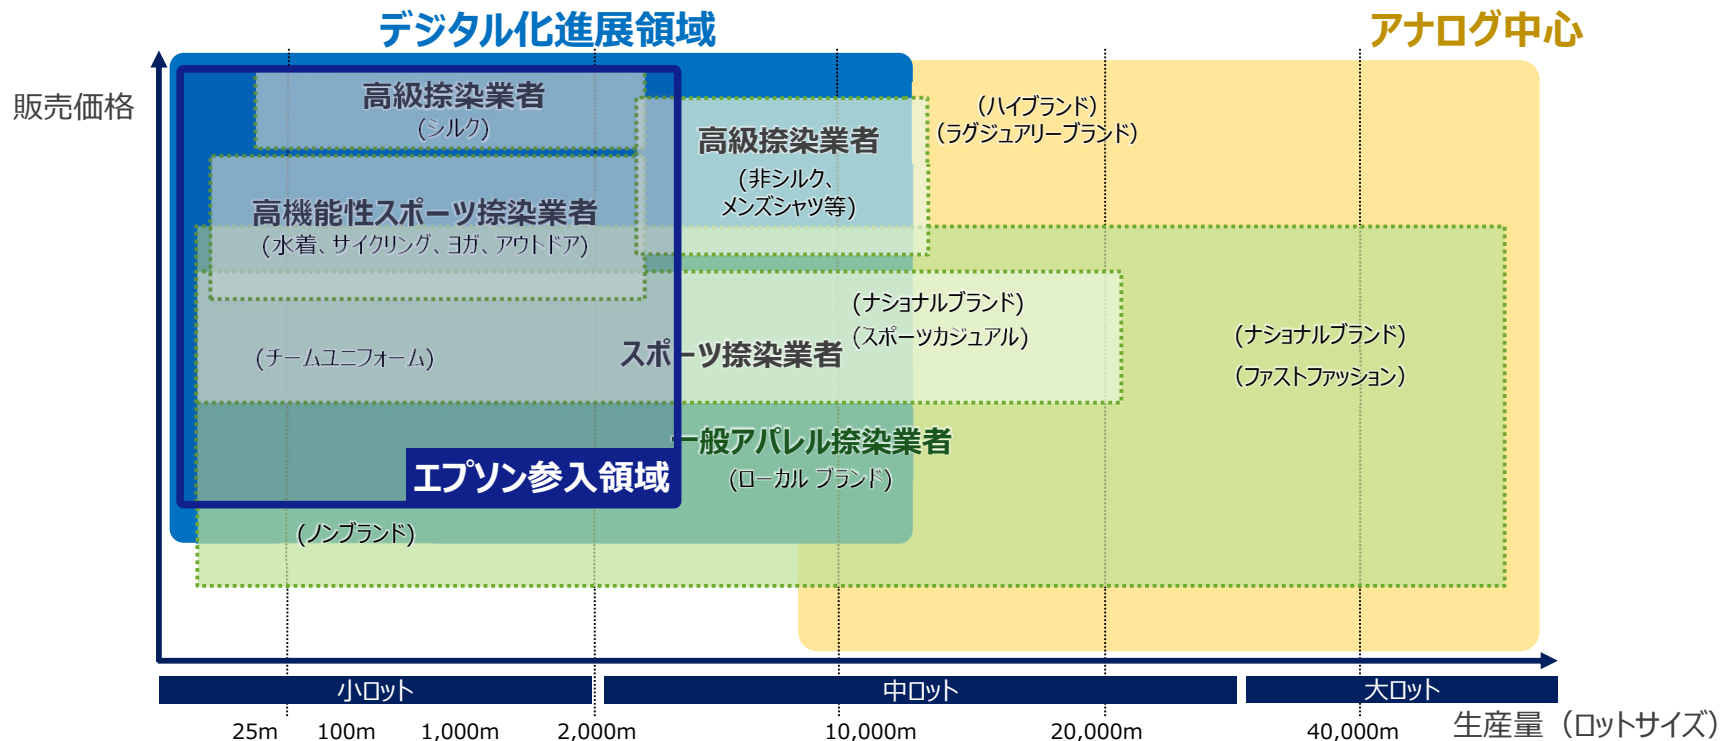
デジタル化進展領域

アナログ中心

販売価格

高級捺染業者
(シルク)

高級捺染業者
(非シルク、メンズシャツ等)

(ハイブランド)
(ラグジュアリーブランド)

高機能性スポーツ捺染業者
(水着、サイクリング、ヨガ、アウトドア)

(ナショナルブランド)
(スポーツカジュアル)

(チームユニフォーム)

スポーツ捺染業者

(ナショナルブランド)
(ファストファッション)

一般アパレル捺染業者
(ローカル ブランド)

エプソン参入領域

(ノンブランド)

小ロット

中ロット

大ロット

25m 100m 1,000m 2,000m 10,000m 20,000m 40,000m

生産量（ロットサイズ）